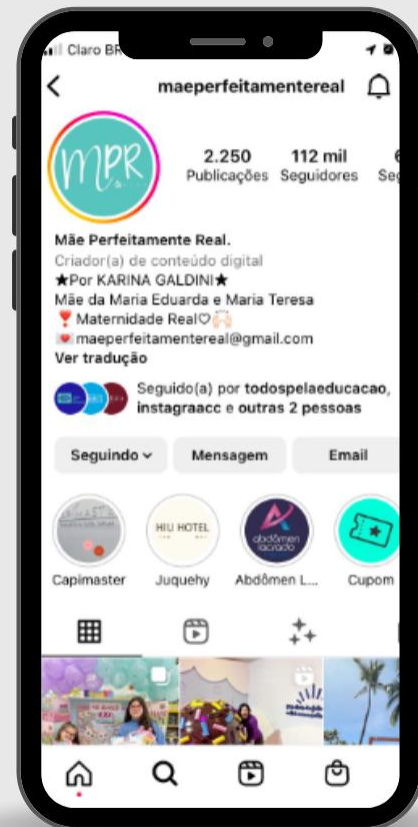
Claro BR

maeperfeitamentereal

MPR

2.250 Publicações
112 mil Seguidores
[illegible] Se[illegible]

Mãe Perfeitamente Real.
Criador(a) de conteúdo digital
★Por KARINA GALDINI★
Mãe da Maria Eduarda e Maria Teresa
Maternidade Real♡
maeperfeitamentereal@gmail.com
Ver tradução

Seguido(a) por todospelaeducacao, instagraacc e outras 2 pessoas

Seguindo
Mensagem
Email

Capimaster
HIU HOTEL
Juquehy
abdômen lacrado
Abdômen L...
Cupom